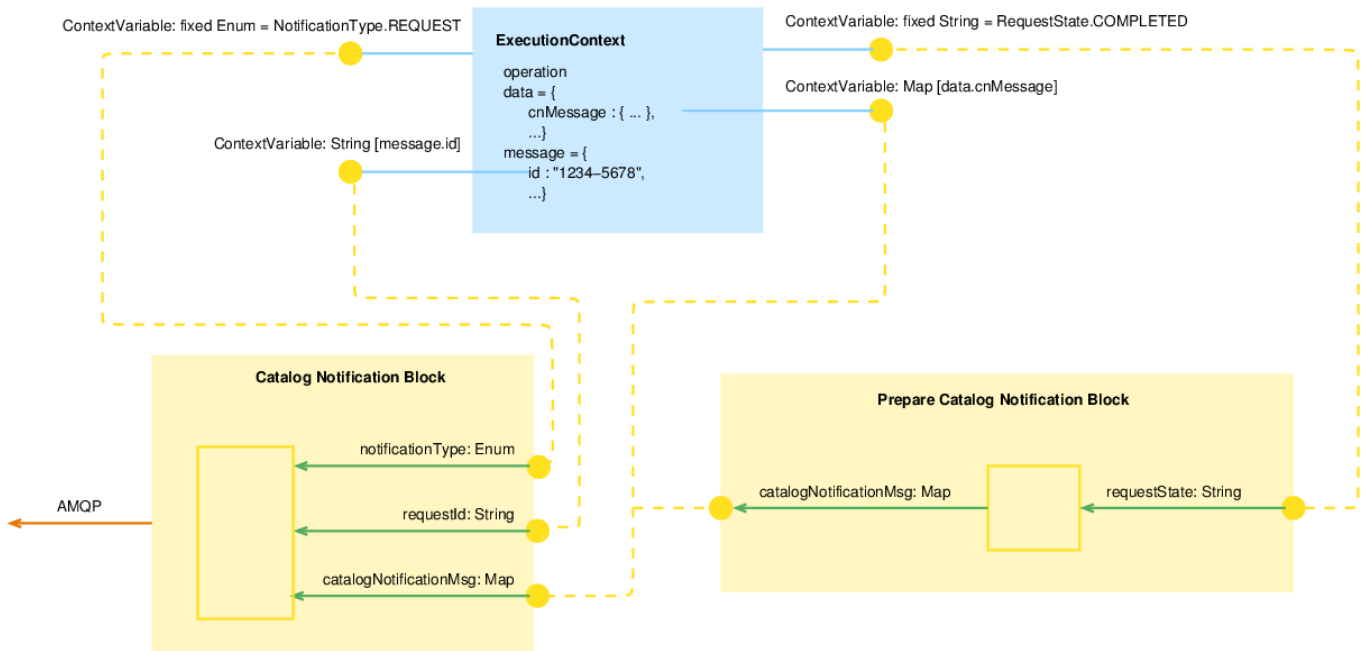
ContextVariable: fixed Enum = NotificationType.REQUEST

ExecutionContext

operation
data = {
cnMessage : { ... },
...}
message = {
id : "1234–5678",
...}

ContextVariable: fixed String = RequestState.COMPLETED

ContextVariable: Map [data.cnMessage]

ContextVariable: String [message.id]

Catalog Notification Block

notificationType: Enum

requestId: String

catalogNotificationMsg: Map

AMQP

Prepare Catalog Notification Block

catalogNotificationMsg: Map

requestState: String